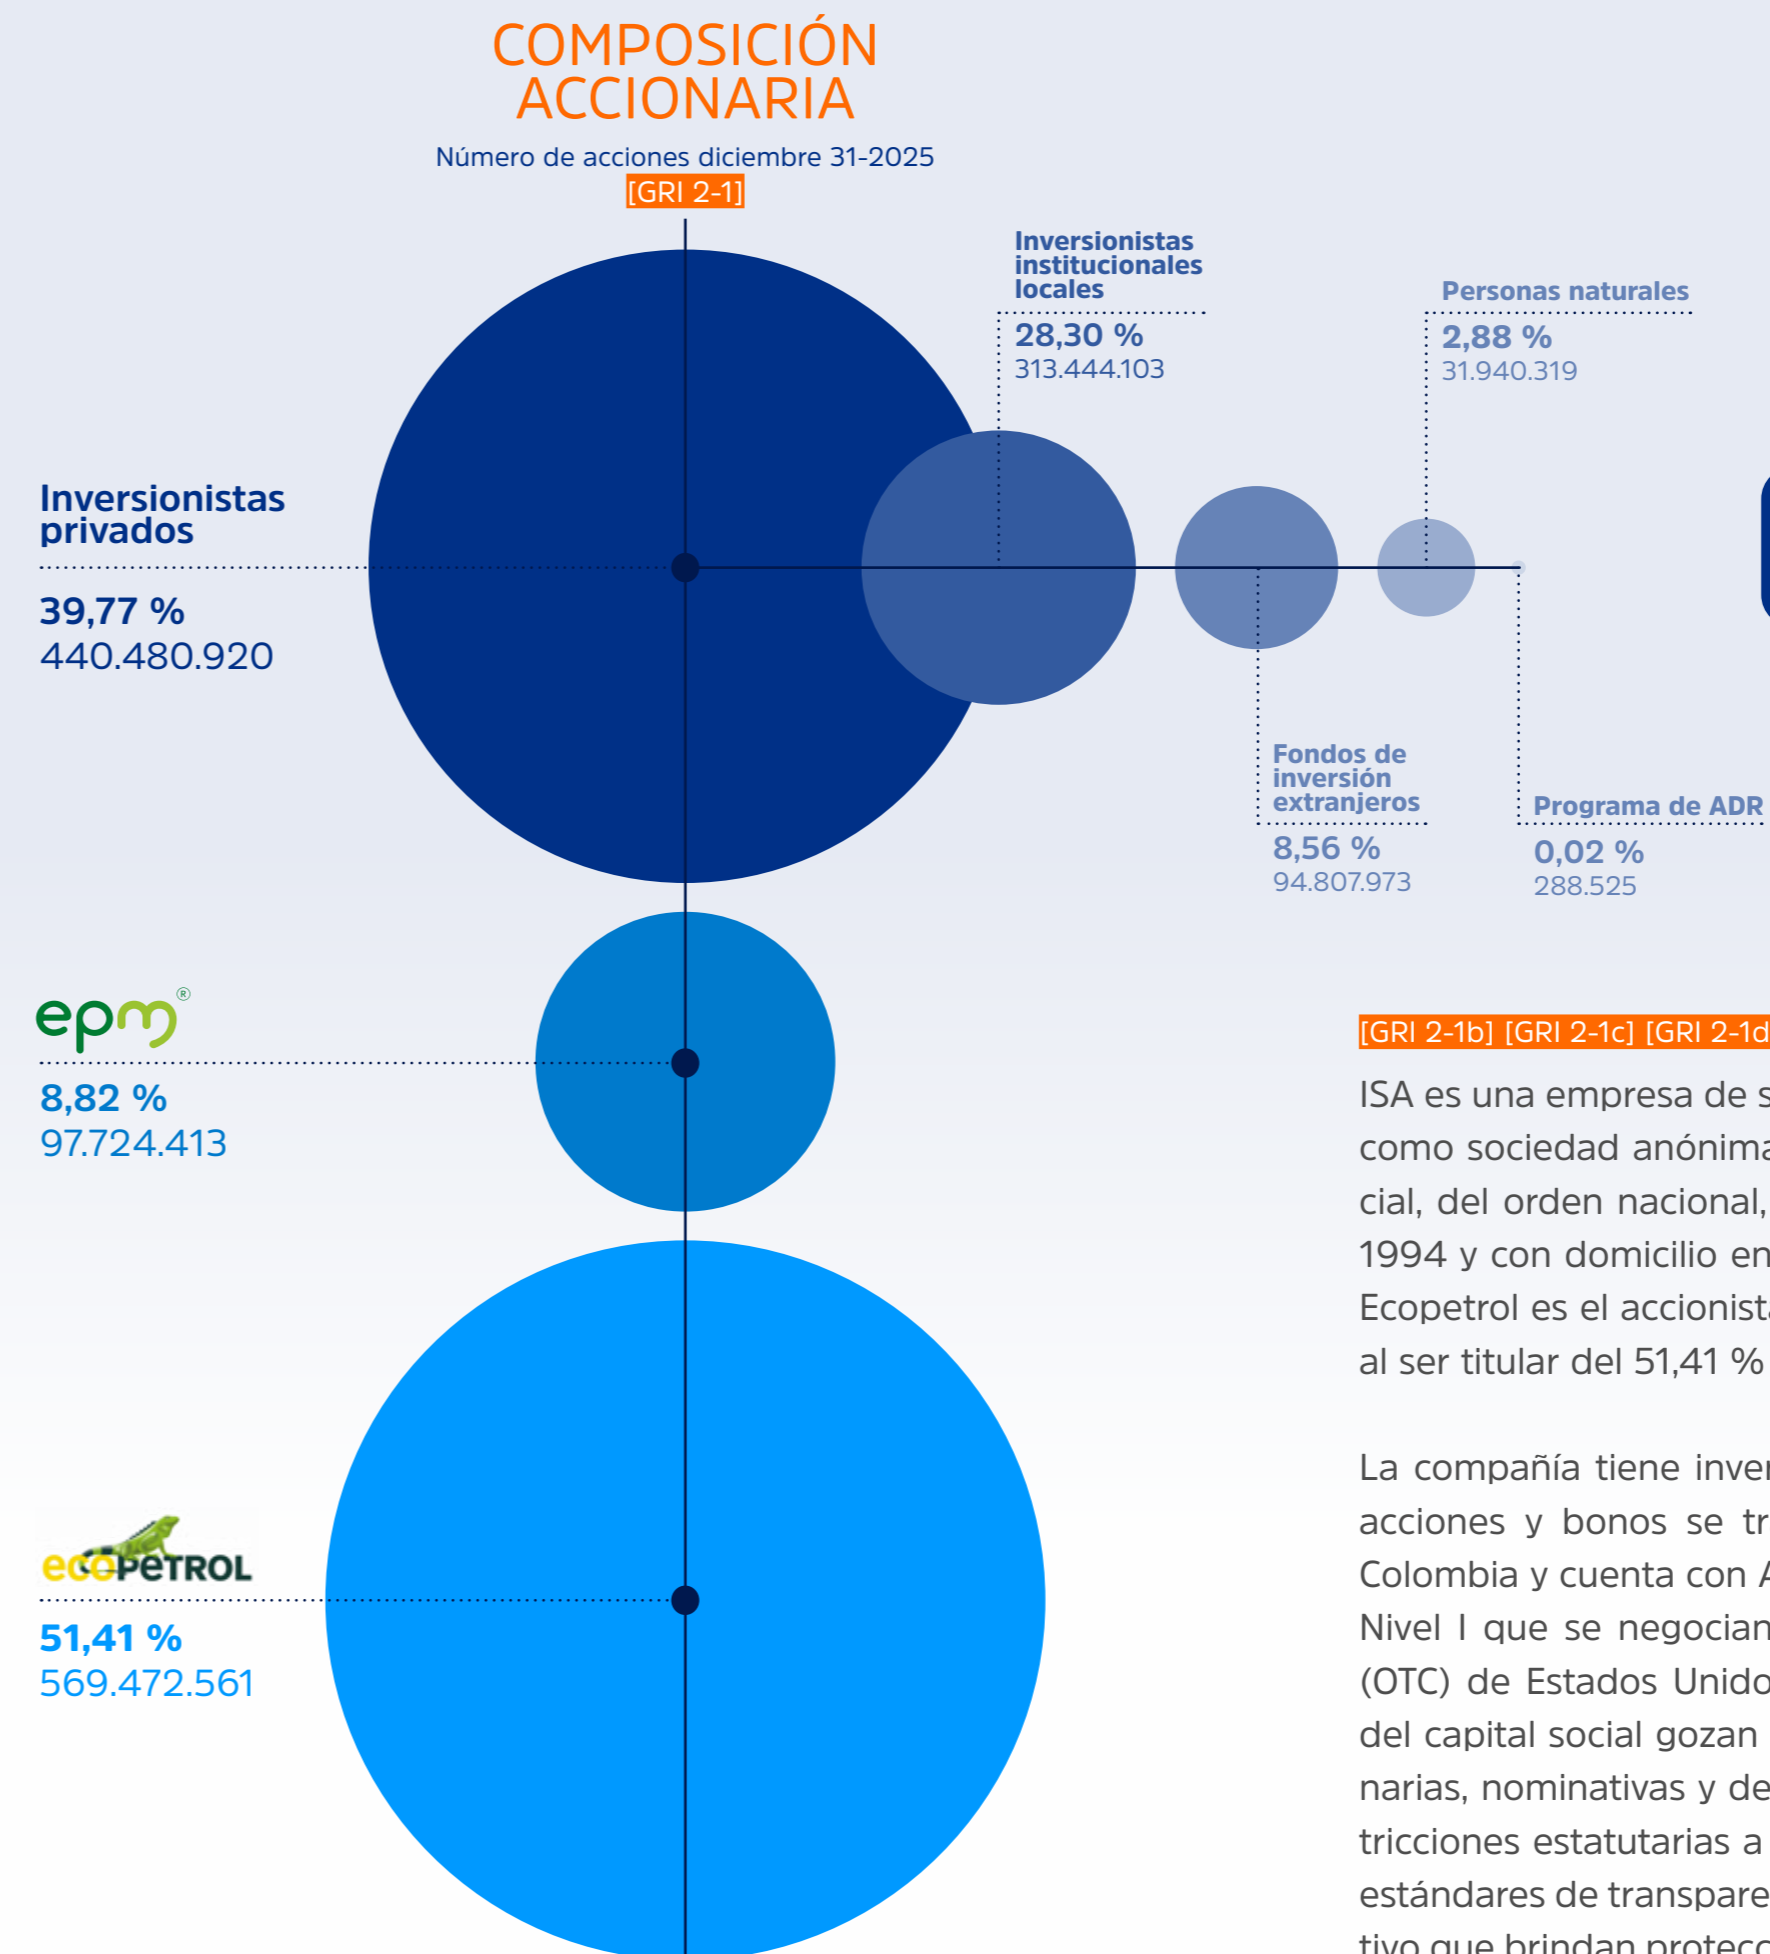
COMPOSICIÓN ACCIONARIA

Número de acciones diciembre 31-2025

[GRI 2-1]

Inversionistas institucionales locales
28,30 %
313.444.103

Personas naturales
2,88 %
31.940.319

Inversionistas privados
39,77 %
440.480.920

Fondos de inversión extranjeros
8,56 %
94.807.973

Programa de ADR
0,02 %
288.525

epm®
8,82 %
97.724.413

ecopetrol
51,41 %
569.472.561

[GRI 2-1b] [GRI 2-1c] [GRI 2-1d

ISA es una empresa de s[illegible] como sociedad anónima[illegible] cial, del orden nacional, 1994 y con domicilio en Ecopetrol es el accionist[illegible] al ser titular del 51,41 %

La compañía tiene inve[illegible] acciones y bonos se tr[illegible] Colombia y cuenta con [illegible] Nivel I que se negocian (OTC) de Estados Unido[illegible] del capital social gozan narias, nominativas y de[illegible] tricciones estatutarias a estándares de transpare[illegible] tivo que brindan protecc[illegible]